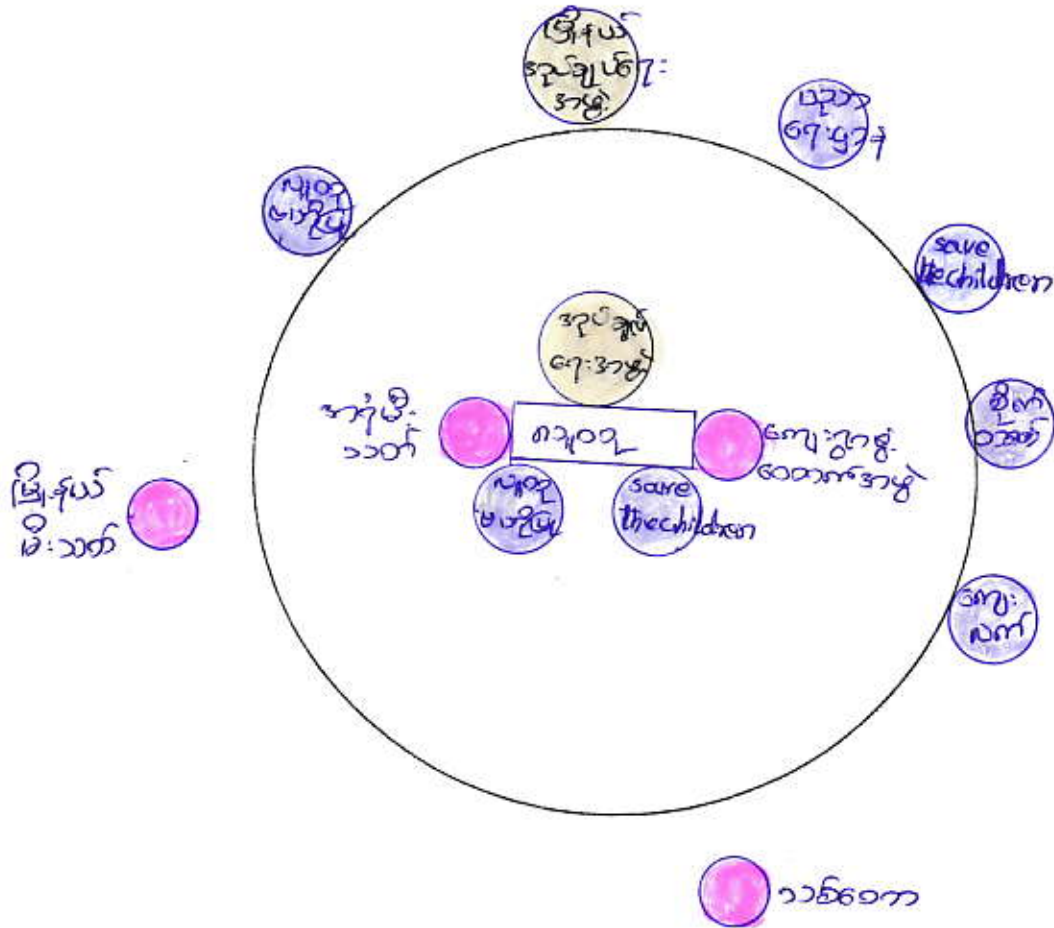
မြို့နယ်
အုပ်ချုပ်ရေး
အဖွဲ့

ကျေးရွာ
ဖွံ့ဖြိုးရေး

မြန်မာ
မဟာမိတ်

save
the children

အုပ်ချုပ်
ရေးအဖွဲ့

အုံ့မိုး
သင်္ဘော

ကျေးရွာ

ကျေးရွာဖွံ့
ဖြိုးရေးအဖွဲ့

မြန်မာ
မဟာမိတ်

save
thechildren

စိုက်
ပျိုး

ကျေး
လက်

မြို့နယ်
မိုးသင်္ဘော

သင်္ဘော